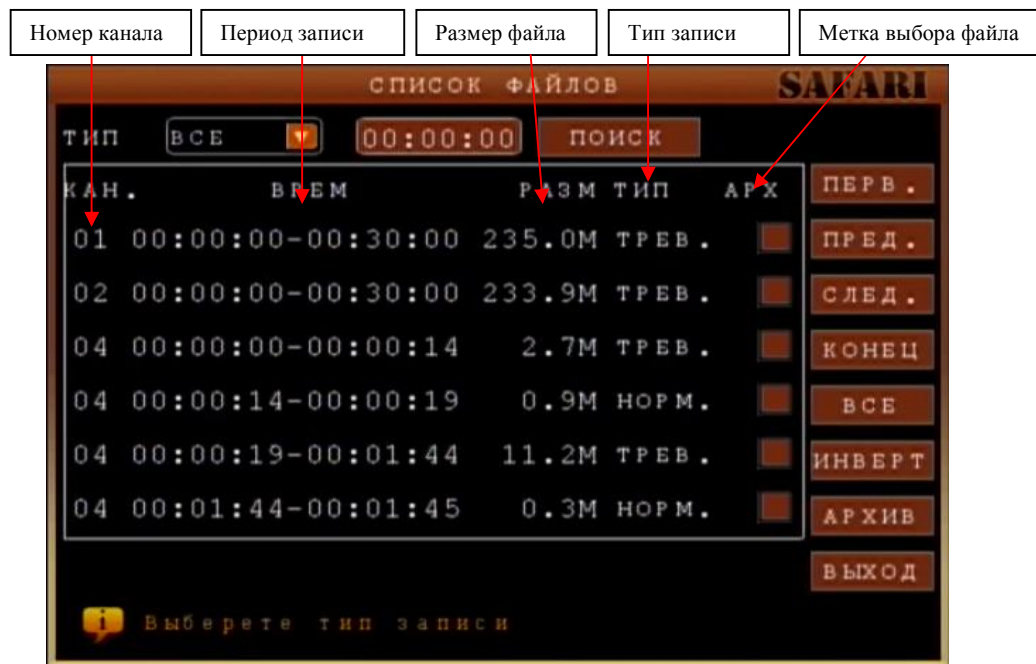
Номер канала

Период записи

Размер файла

Тип записи

Метка выбора файла

СПИСОК ФАЙЛОВ

SAFARI

ТИП ВСЕ 00:00:00 ПОИСК

| КАН. | ВРЕМ | РАЗМ | ТИП | АРХ |
|---|---|---|---|---|
| 01 | 00:00:00-00:30:00 | 235.0M | ТРЕВ. | |
| 02 | 00:00:00-00:30:00 | 233.9M | ТРЕВ. | |
| 04 | 00:00:00-00:00:14 | 2.7M | ТРЕВ. | |
| 04 | 00:00:14-00:00:19 | 0.9M | НОРМ. | |
| 04 | 00:00:19-00:01:44 | 11.2M | ТРЕВ. | |
| 04 | 00:01:44-00:01:45 | 0.3M | НОРМ. | |

ПЕРВ.

ПРЕД.

СЛЕД.

КОНЕЦ

ВСЕ

ИНВЕРТ

АРХИВ

ВЫХОД

Выберете тип записи